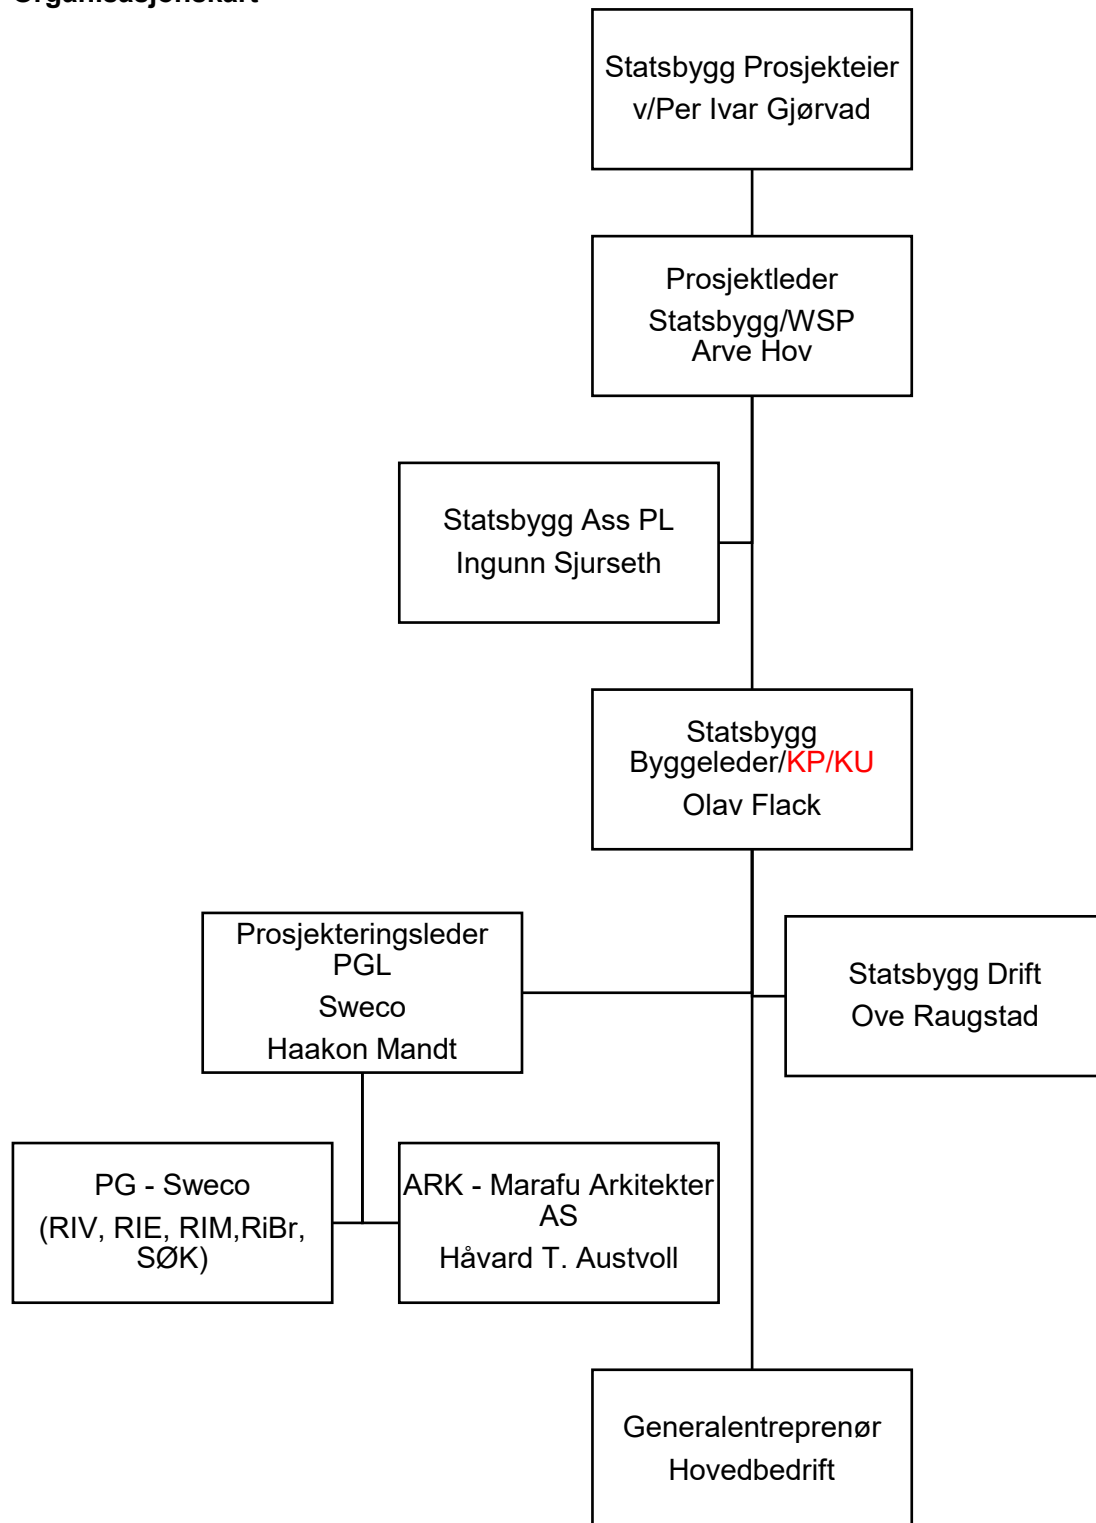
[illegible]

Statsbygg Prosjekteier
v/Per Ivar Gjørvad

Prosjektleder
Statsbygg/WSP
Arve Hov

Statsbygg Ass PL
Ingunn Sjurseth

Statsbygg
Byggeleder/KP/KU
Olav Flack

Prosjekteringsleder
PGL
Sweco
Haakon Mandt

Statsbygg Drift
Ove Raugstad

PG - Sweco
(RIV, RIE, RIM,RiBr, SØK)

ARK - Marafu Arkitekter AS
Håvard T. Austvoll

Generalentreprenør
Hovedbedrift